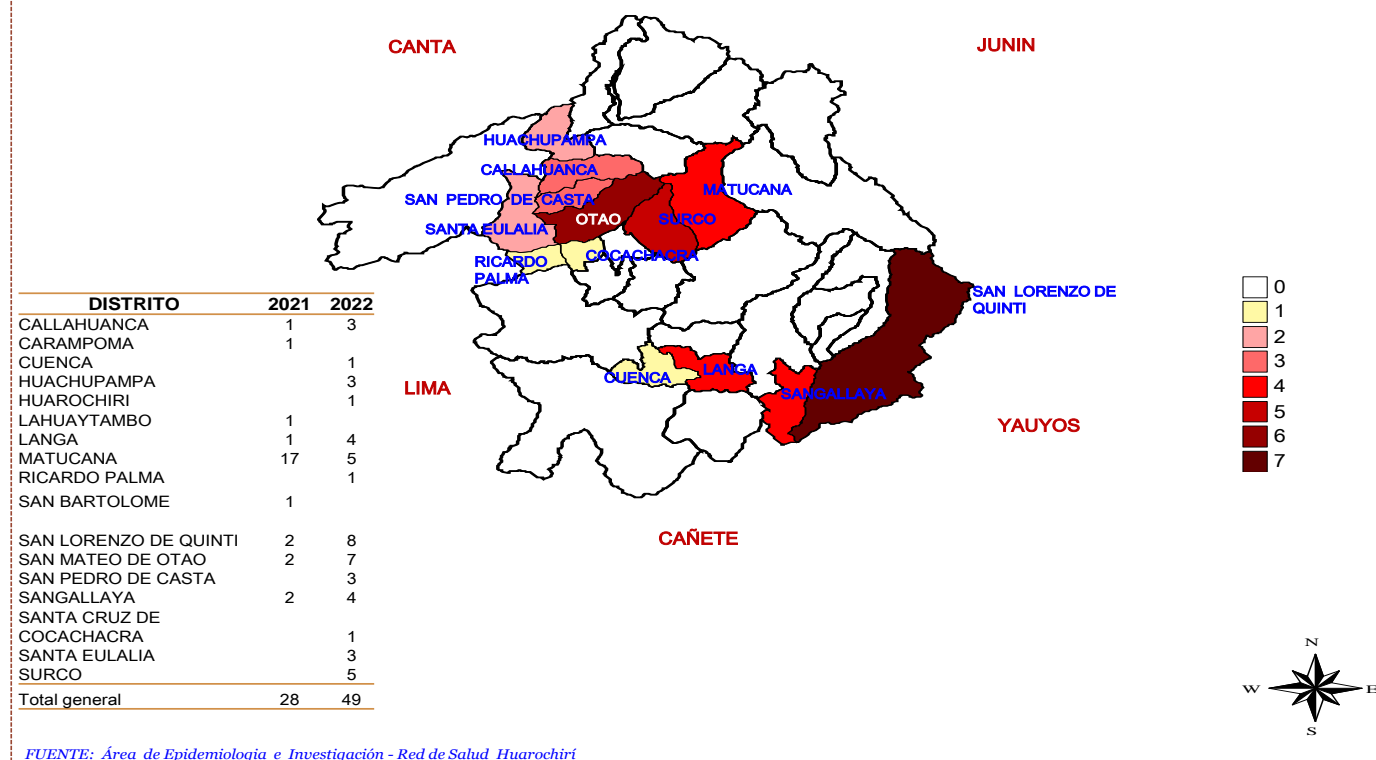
CANTA

JUNIN

HUACHUPAMPA

CALLAHUANCA

SAN PEDRO DE CASTA

MATUCANA

OTAO

SURCO

SANTA EULALIA

RICARDO PALMA

COCACHACRA

SAN LORENZO DE QUINTI

LIMA

CUENCA

LANGA

SANGALLAYA

YAUYOS

CAÑETE

| DISTRITO | 2021 | 2022 |
|---|---|---|
| CALLAHUANCA | 1 | 3 |
| CARAMPOMA | 1 | |
| CUENCA | | 1 |
| HUACHUPAMPA | | 3 |
| HUAROCHIRI | | 1 |
| LAHUAYTAMBO | 1 | |
| LANGA | 1 | 4 |
| MATUCANA | 17 | 5 |
| RICARDO PALMA | | 1 |
| SAN BARTOLOME | 1 | |
| SAN LORENZO DE QUINTI | 2 | 8 |
| SAN MATEO DE OTAO | 2 | 7 |
| SAN PEDRO DE CASTA | | 3 |
| SANGALLAYA | 2 | 4 |
| SANTA CRUZ DE COCACHACRA | | 1 |
| SANTA EULALIA | | 3 |
| SURCO | | 5 |
| Total general | 28 | 49 |

0
1
2
3
4
5
6
7

N
W
E
S

FUENTE: Área de Epidemiologia e Investigación - Red de Salud Huarochirí